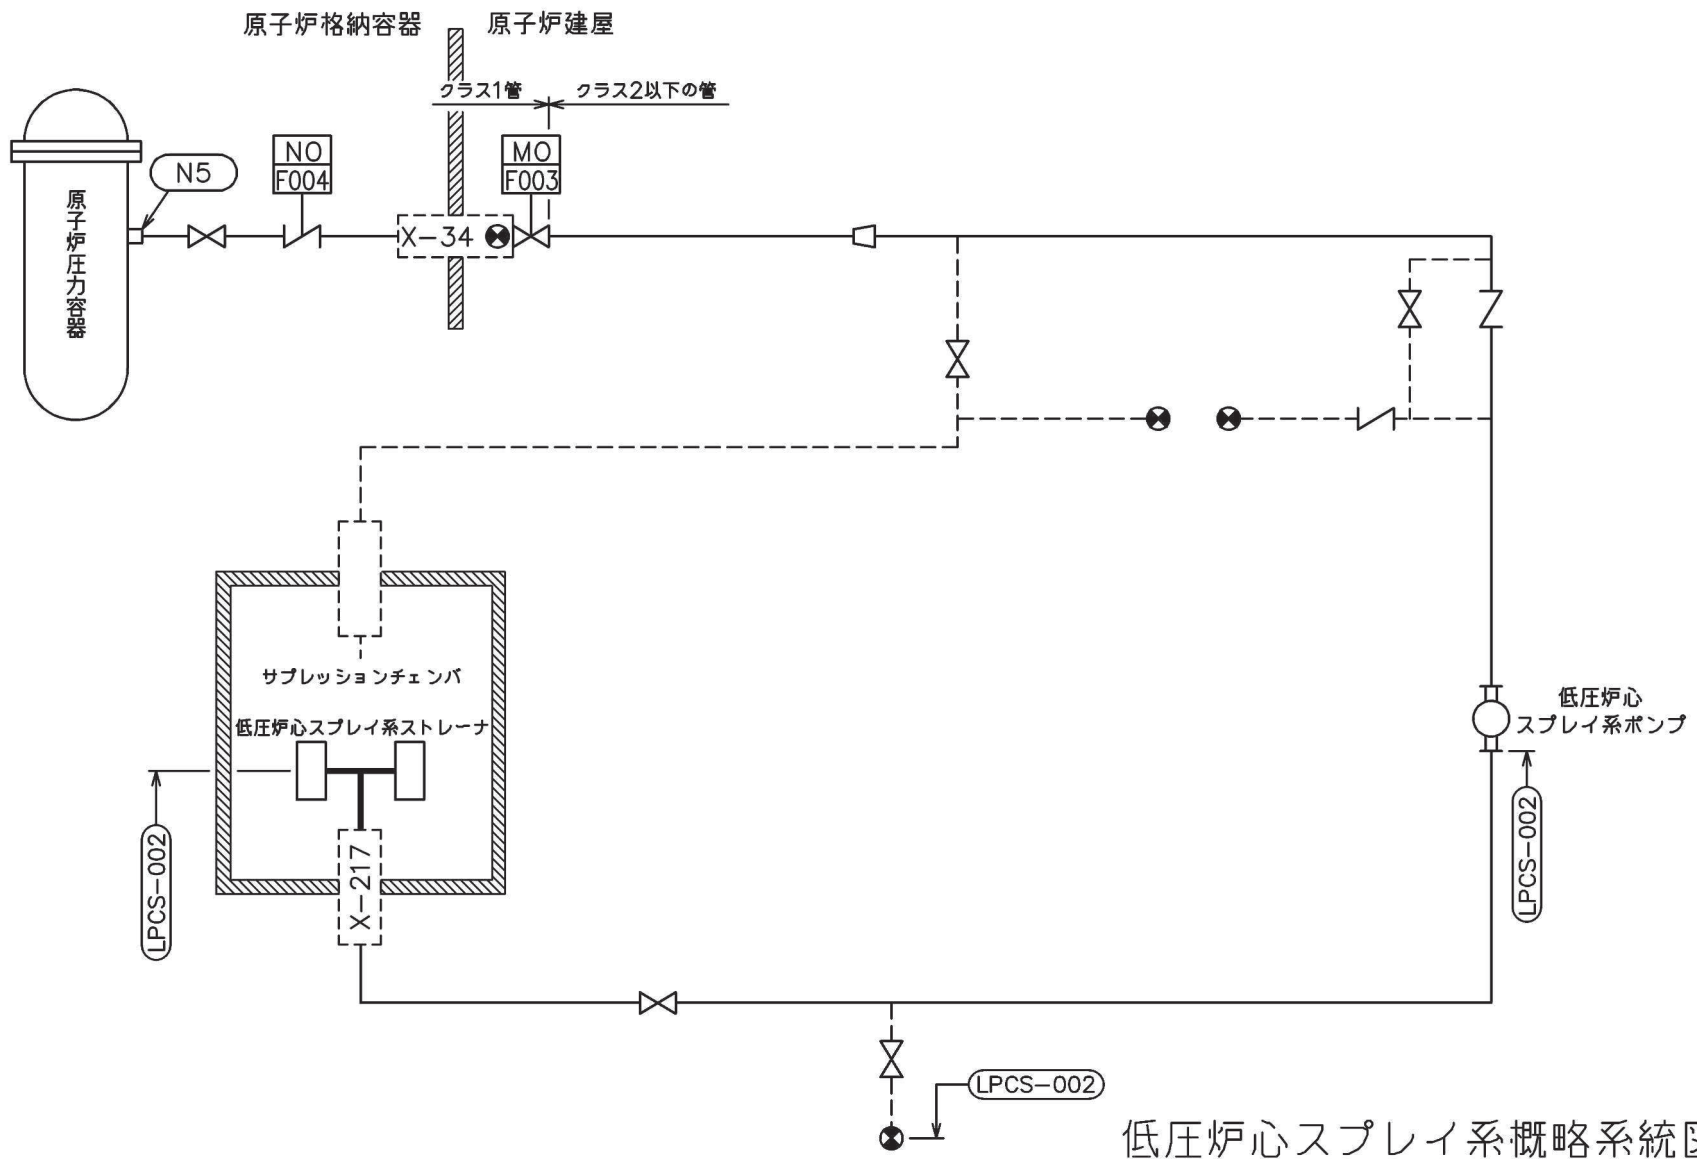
原子炉格納容器　原子炉建屋

クラス1管　クラス2以下の管

原子炉圧力容器

N5

NO
F004

MO
F003

X−34

サプレッションチェンバ

低圧炉心スプレイ系ストレーナ

X−217

LPCS−002

低圧炉心
スプレイ系ポンプ

LPCS−002

LPCS−002

低圧炉心スプレイ系概略系統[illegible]